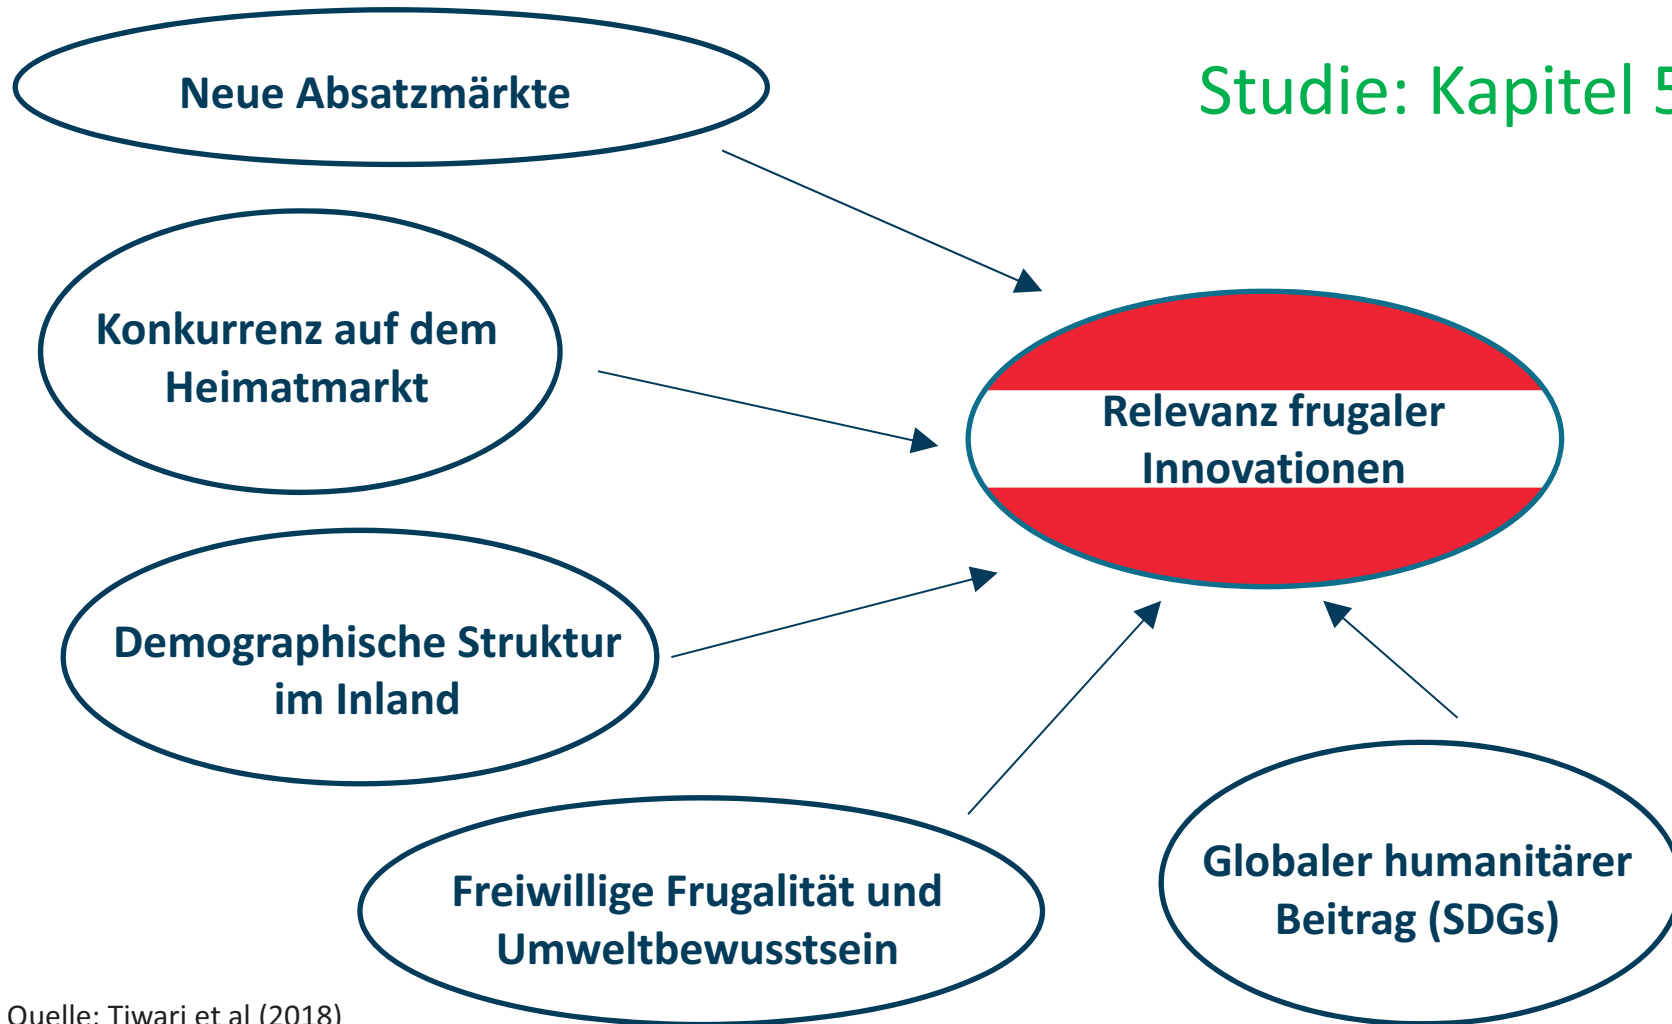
Studie: Kapitel 5

Neue Absatzmärkte

Konkurrenz auf dem Heimatmarkt

Relevanz frugaler Innovationen

Demographische Struktur im Inland

Freiwillige Frugalität und Umweltbewusstsein

Globaler humanitärer Beitrag (SDGs)

Quelle: Tiwari et al (2018)